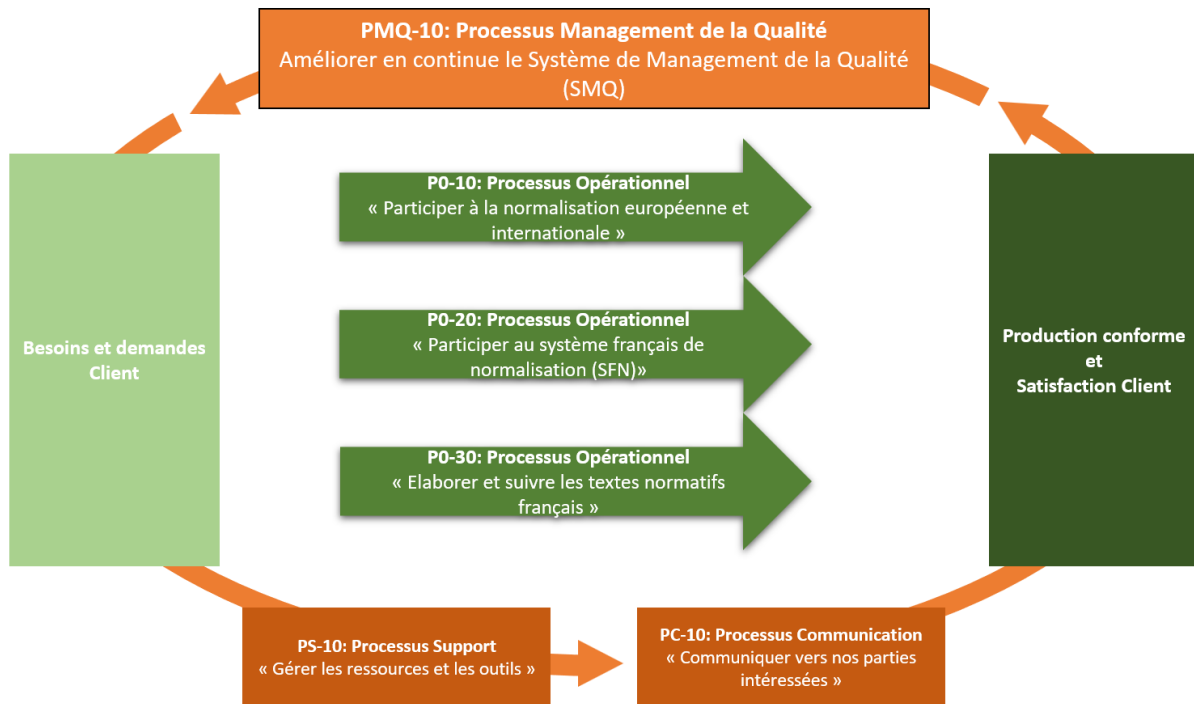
PMQ-10: Processus Management de la Qualité
Améliorer en continue le Système de Management de la Qualité (SMQ)

Besoins et demandes Client

P0-10: Processus Opérationnel
« Participer à la normalisation européenne et internationale »

P0-20: Processus Opérationnel
« Participer au système français de normalisation (SFN)»

P0-30: Processus Opérationnel
« Elaborer et suivre les textes normatifs français »

Production conforme
et
Satisfaction Client

PS-10: Processus Support
« Gérer les ressources et les outils »

PC-10: Processus Communication
« Communiquer vers nos parties intéressées »